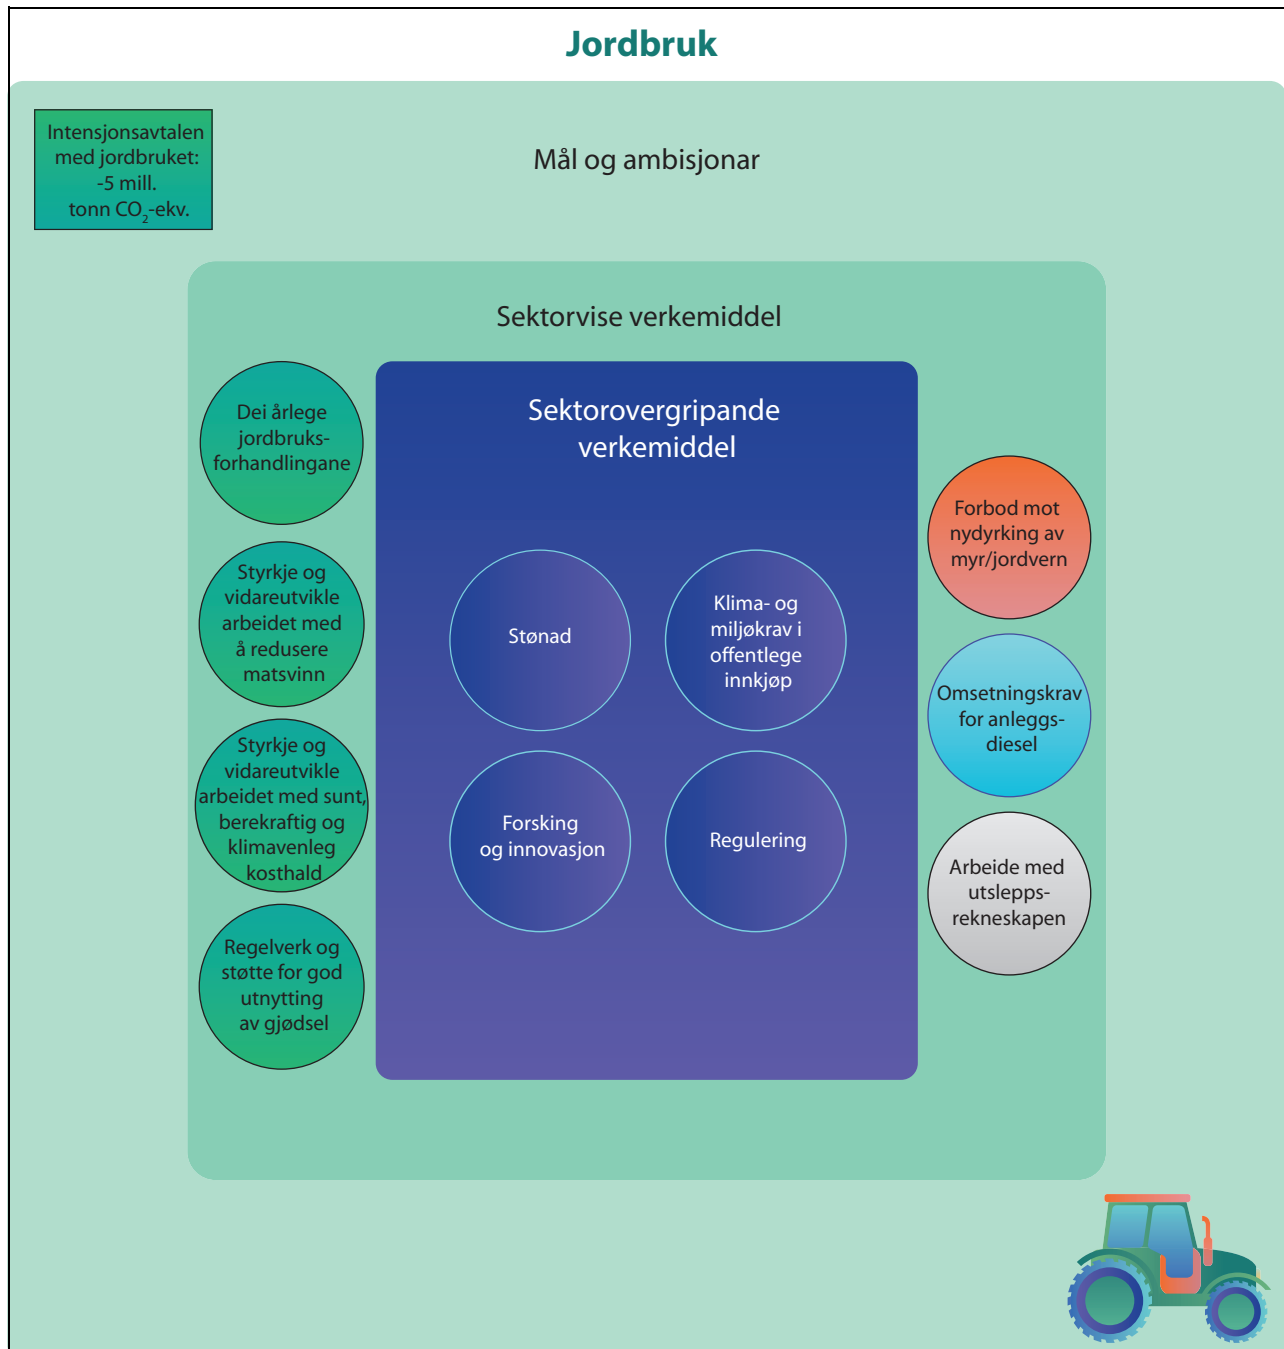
Jordbruk

Intensjonsavtalen med jordbruket: -5 mill. tonn $CO_2$-ekv.

Mål og ambisjonar

Sektorvise verkemiddel

Dei årlege jordbruksforhandlingane

Styrkje og vidareutvikle arbeidet med å redusere matsvinn

Styrkje og vidareutvikle arbeidet med sunt, berekraftig og klimavenleg kosthald

Regelverk og støtte for god utnytting av gjødsel

Sektorovergripande verkemiddel

Stønad

Klima- og miljøkrav i offentlege innkjøp

Forsking og innovasjon

Regulering

Forbod mot nydyrking av myr/jordvern

Omsetningskrav for anleggsdiesel

Arbeide med utsleppsrekneskapen